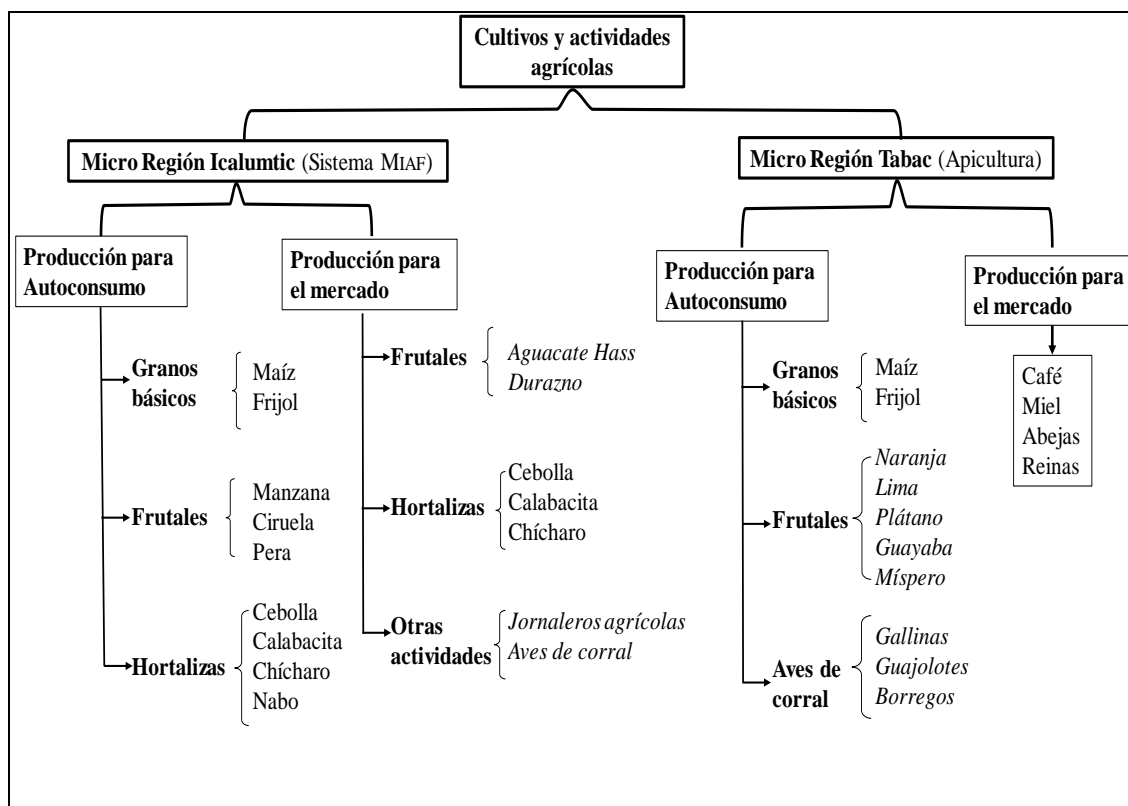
Cultivos y actividades agrícolas

Micro Región Icalumtic (Sistema MIAF)

Producción para Autoconsumo

Granos básicos
Maíz
Frijol

Frutales
Manzana
Ciruela
Pera

Hortalizas
Cebolla
Calabacita
Chícharo
Nabo

Producción para el mercado

Frutales
Aguacate Hass
Durazno

Hortalizas
Cebolla
Calabacita
Chícharo

Otras actividades
Jornaleros agrícolas
Aves de corral

Micro Región Tabac (Apicultura)

Producción para Autoconsumo

Granos básicos
Maíz
Frijol

Frutales
Naranja
Lima
Plátano
Guayaba
Míspero

Aves de corral
Gallinas
Guajolotes
Borregos

Producción para el mercado

Café
Miel
Abejas
Reinas